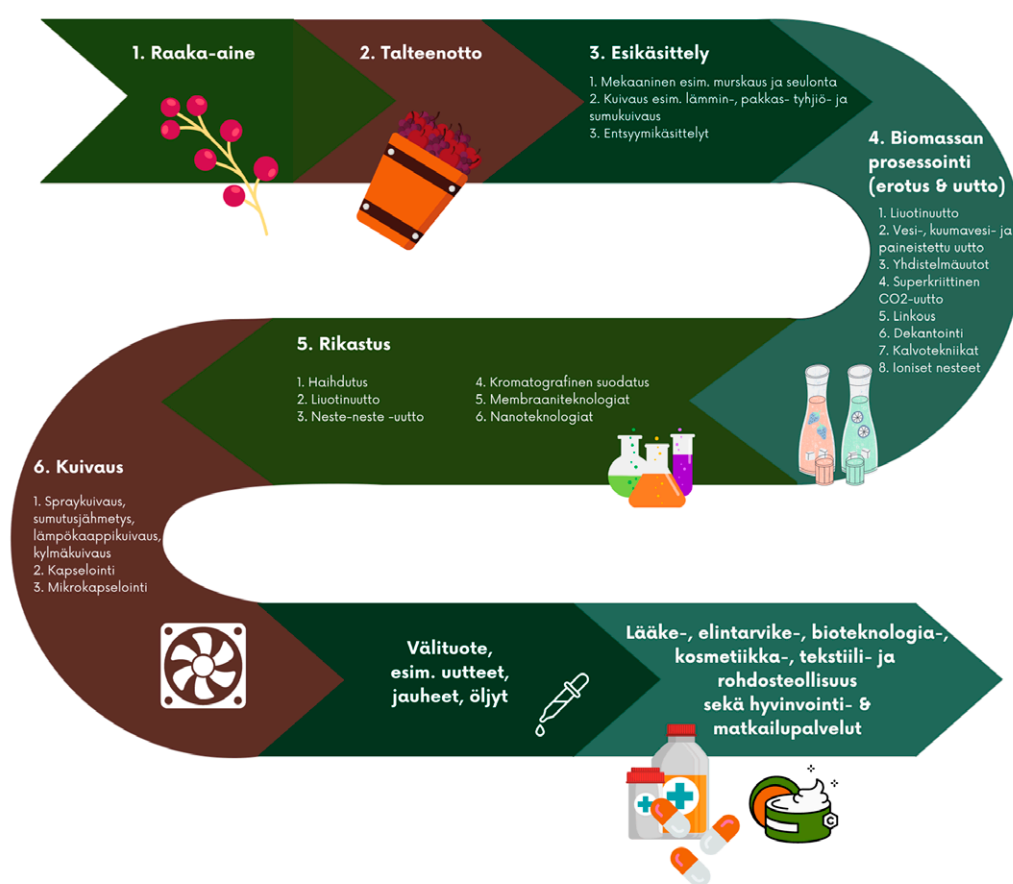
1. Raaka-aine

2. Talteenotto

3. Esikäsittely

1. Mekaaninen esim. murskaus ja seulonta
2. Kuivaus esim. lämmin-, pakkas- tyhjiö- ja sumukuivaus
3. Entsyymikäsittelyt

4. Biomassan prosessointi (erotus & uutto)

1. Liuotinuutto
2. Vesi-, kuumavesi- ja paineistettu uutto
3. Yhdistelmäuutot
4. Superkriittinen CO2-uutto
5. Linkous
6. Dekantointi
7. Kalvotekniikat
8. Ioniset nesteet

5. Rikastus

1. Haihdutus
2. Liuotinuutto
3. Neste-neste -uutto

4. Kromatografinen suodatus
5. Membraaniteknologiat
6. Nanoteknologiat

6. Kuivaus

1. Spraykuivaus, sumutusjähmetys, lämpökaappikuivaus, kylmäkuivaus
2. Kapselointi
3. Mikrokapselointi

Välituote, esim. uutteet, jauheet, öljyt

Lääke-, elintarvike-, bioteknologia-, kosmetiikka-, tekstiili- ja rohdosteollisuus sekä hyvinvointi- & matkailupalvelut